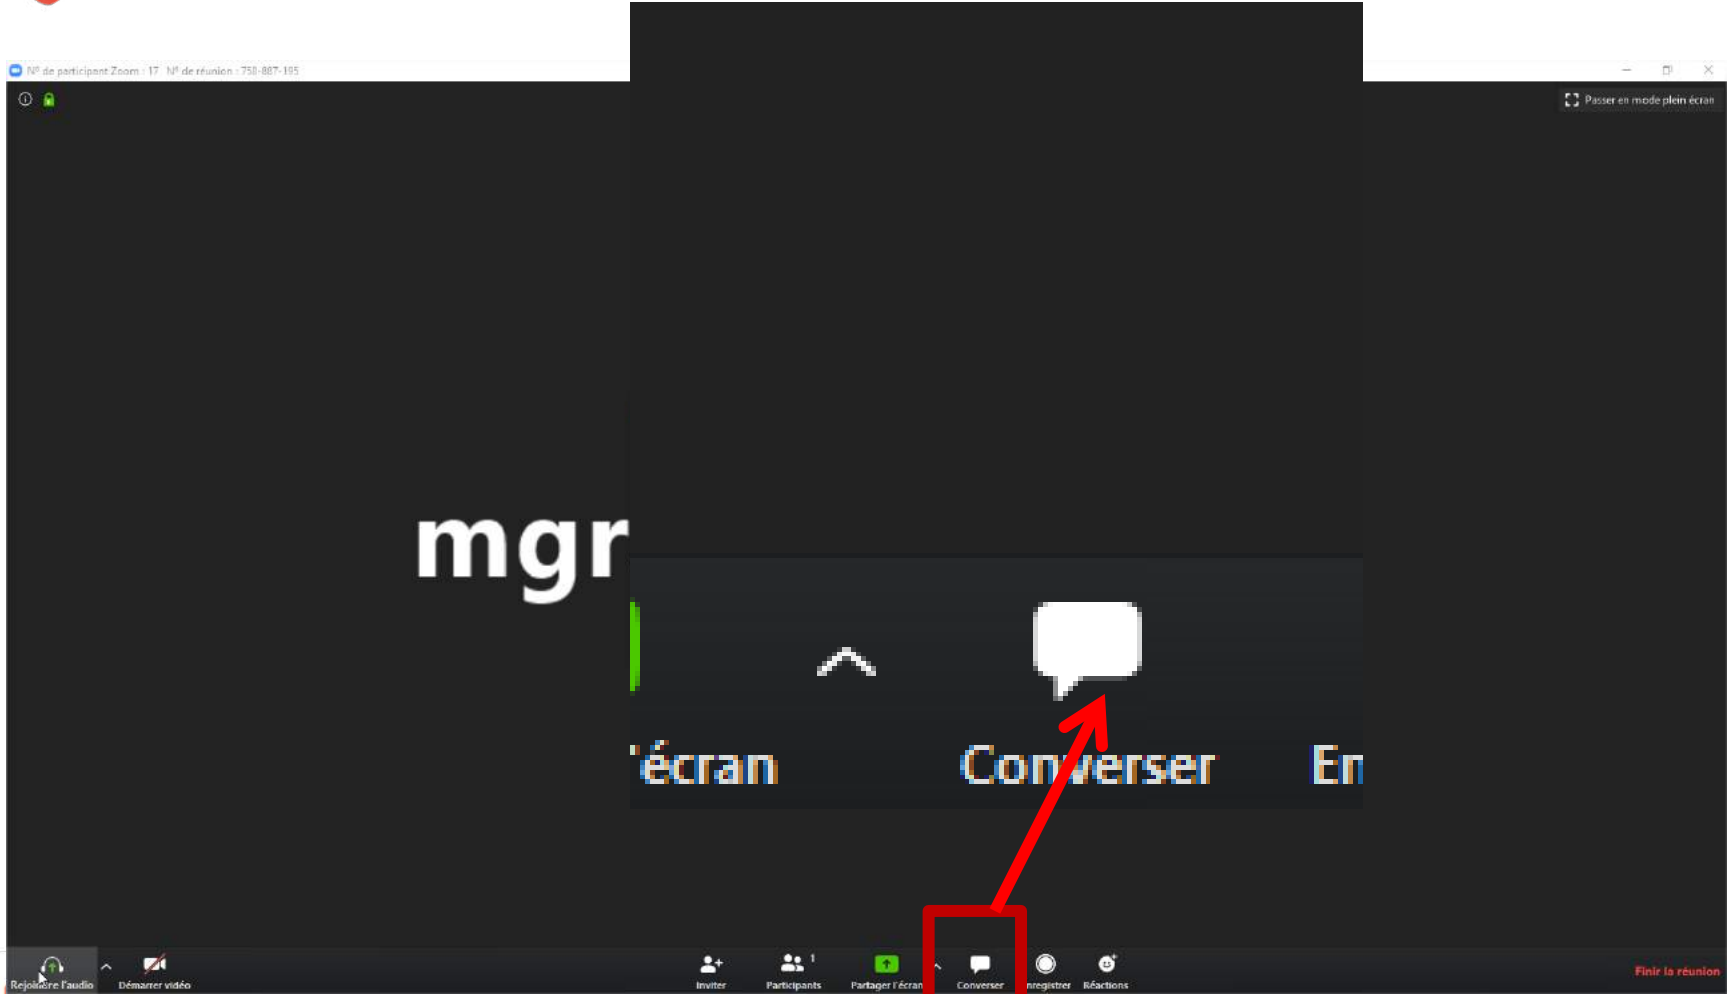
N° de participant Zoom : 17 N° de réunion : 758-887-195

Passer en mode plein écran

mgr

'écran

Converser

En

Rejoindre l'audio

Démarrer vidéo

Inviter

Participants 1

Partager l'écran

Converser

nregistrer

Réactions

Finir la réunion